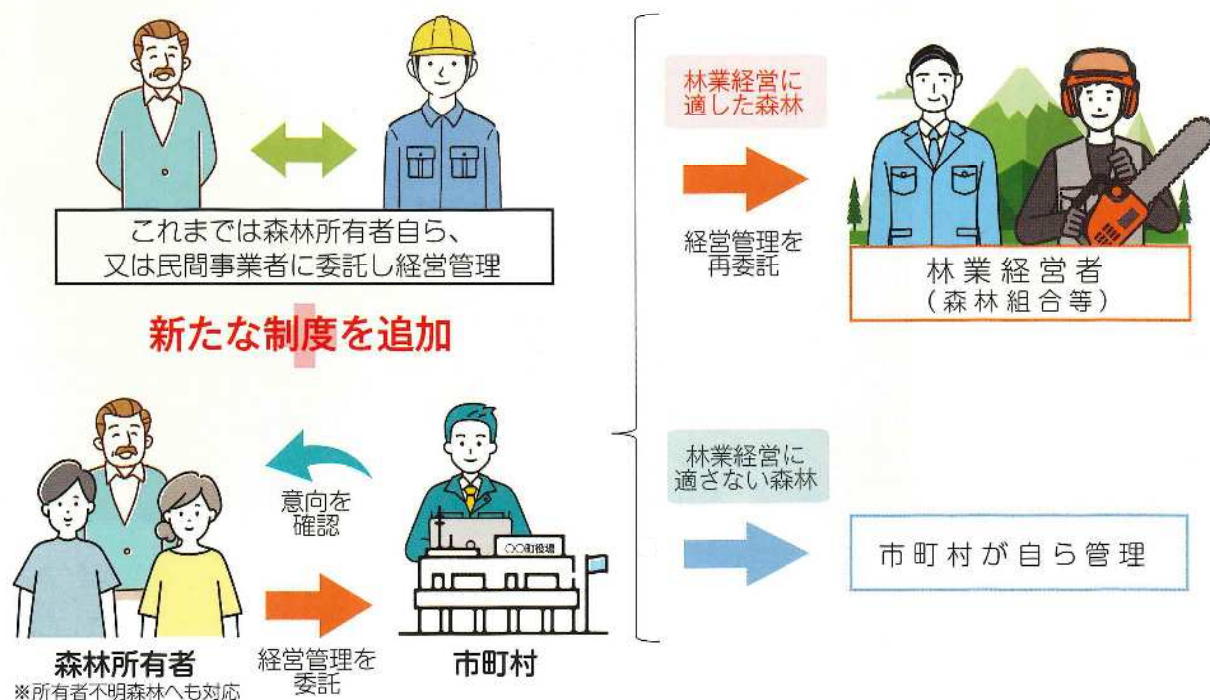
これまでは森林所有者自ら、又は民間事業者に委託し経営管理

新たな制度を追加

意向を確認

○○町役場

森林所有者
※所有者不明森林へも対応

経営管理を委託

市町村

林業経営に適した森林

経営管理を再委託

林業経営者
（森林組合等）

林業経営に適さない森林

市町村が自ら管理